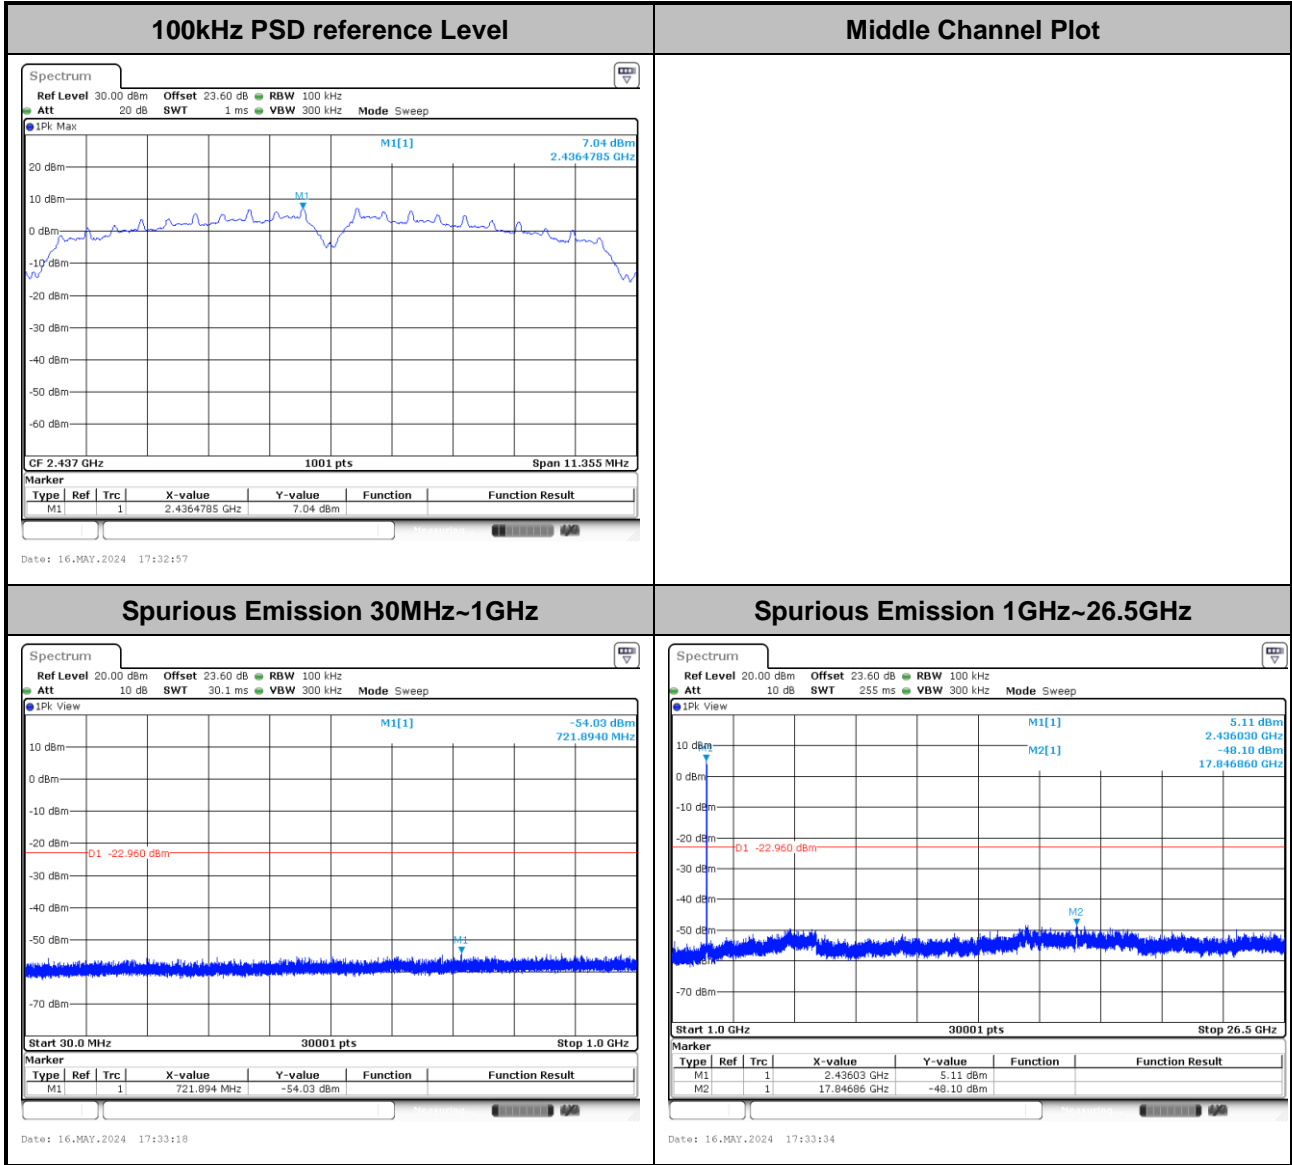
| 100kHz PSD reference Level | Middle Channel Plot |
|---|---|
| Spectrum<br>Ref Level 30.00 dBm Offset 23.60 dB RBW 100 kHz<br>Att 20 dB SWT 1 ms VBW 300 kHz Mode Sweep<br>1Pk Max<br>M1[1] 7.04 dBm 2.4364785 GHz<br>20 dBm<br>10 dBm<br>M1<br>0 dBm<br>-10 dBm<br>-20 dBm<br>-30 dBm<br>-40 dBm<br>-50 dBm<br>-60 dBm<br>CF 2.437 GHz 1001 pts Span 11.355 MHz<br>Marker<br>Type Ref Trc X-value Y-value Function Function Result<br>M1 1 2.4364785 GHz 7.04 dBm<br>Date: 16.MAY.2024 17:32:57 | |
| **Spurious Emission 30MHz~1GHz** | **Spurious Emission 1GHz~26.5GHz** |
| Spectrum<br>Ref Level 20.00 dBm Offset 23.60 dB RBW 100 kHz<br>Att 10 dB SWT 30.1 ms VBW 300 kHz Mode Sweep<br>1Pk View<br>M1[1] -54.03 dBm 721.8940 MHz<br>10 dBm<br>0 dBm<br>-10 dBm<br>-20 dBm<br>D1 -22.960 dBm<br>-30 dBm<br>-40 dBm<br>-50 dBm<br>M1<br>-70 dBm<br>Start 30.0 MHz 30001 pts Stop 1.0 GHz<br>Marker<br>Type Ref Trc X-value Y-value Function Function Result<br>M1 1 721.894 MHz -54.03 dBm<br>Date: 16.MAY.2024 17:33:18 | Spectrum<br>Ref Level 20.00 dBm Offset 23.60 dB RBW 100 kHz<br>Att 10 dB SWT 255 ms VBW 300 kHz Mode Sweep<br>1Pk View<br>M1[1] 5.11 dBm 2.436030 GHz<br>M2[1] -48.10 dBm 17.846860 GHz<br>10 dBm<br>0 dBm<br>-10 dBm<br>-20 dBm<br>D1 -22.960 dBm<br>-30 dBm<br>-40 dBm<br>M2<br>-50 dBm<br>-70 dBm<br>Start 1.0 GHz 30001 pts Stop 26.5 GHz<br>Marker<br>Type Ref Trc X-value Y-value Function Function Result<br>M1 1 2.43603 GHz 5.11 dBm<br>M2 1 17.84686 GHz -48.10 dBm<br>Date: 16.MAY.2024 17:33:34 |